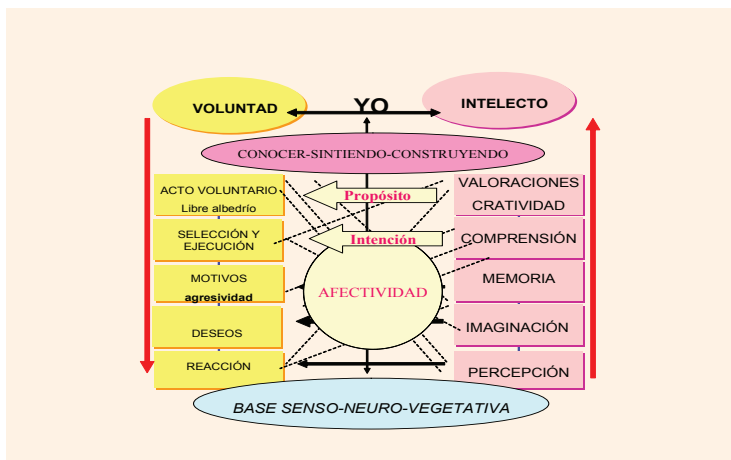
VOLUNTAD

YO

INTELECTO

CONOCER-SINTIENDO-CONSTRUYENDO

ACTO VOLUNTARIO
Libre albedrío

Propósito

VALORACIONES
CRATIVIDAD

SELECCIÓN Y EJECUCIÓN

Intención

COMPRENSIÓN

MOTIVOS
agresividad

AFECTIVIDAD

MEMORIA

DESEOS

IMAGINACIÓN

REACCIÓN

PERCEPCIÓN

BASE SENSO-NEURO-VEGETATIVA